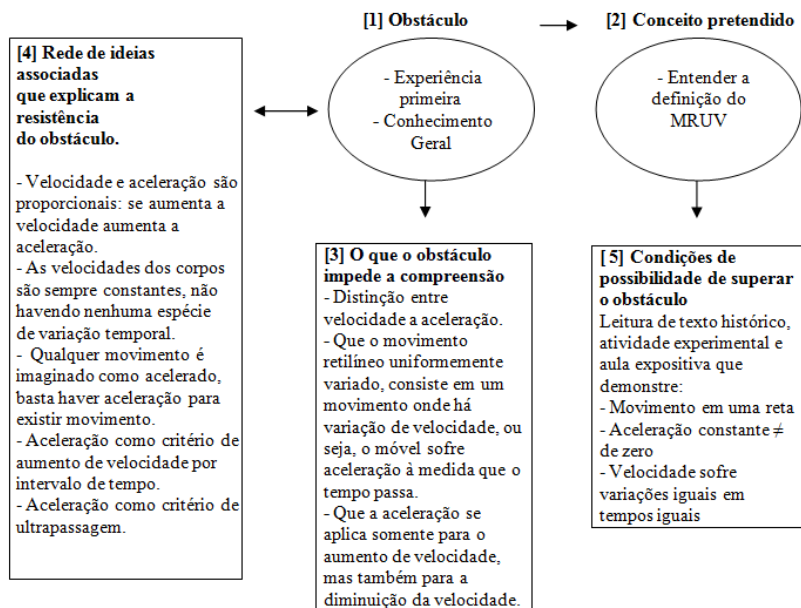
[1] Obstáculo

- Experiência primeira
- Conhecimento Geral

[2] Conceito pretendido

- Entender a definição do MRUV

[4] Rede de ideias associadas que explicam a resistência do obstáculo.

- Velocidade e aceleração são proporcionais: se aumenta a velocidade aumenta a aceleração.
- As velocidades dos corpos são sempre constantes, não havendo nenhuma espécie de variação temporal.
- Qualquer movimento é imaginado como acelerado, basta haver aceleração para existir movimento.
- Aceleração como critério de aumento de velocidade por intervalo de tempo.
- Aceleração como critério de ultrapassagem.

[3] O que o obstáculo impede a compreensão
- Distinção entre velocidade a aceleração.
- Que o movimento retilíneo uniformemente variado, consiste em um movimento onde há variação de velocidade, ou seja, o móvel sofre aceleração à medida que o tempo passa.
- Que a aceleração se aplica somente para o aumento de velocidade, mas também para a diminuição da velocidade.

[5] Condições de possibilidade de superar o obstáculo
Leitura de texto histórico, atividade experimental e aula expositiva que demonstre:
- Movimento em uma reta
- Aceleração constante $\neq$ de zero
- Velocidade sofre variações iguais em tempos iguais